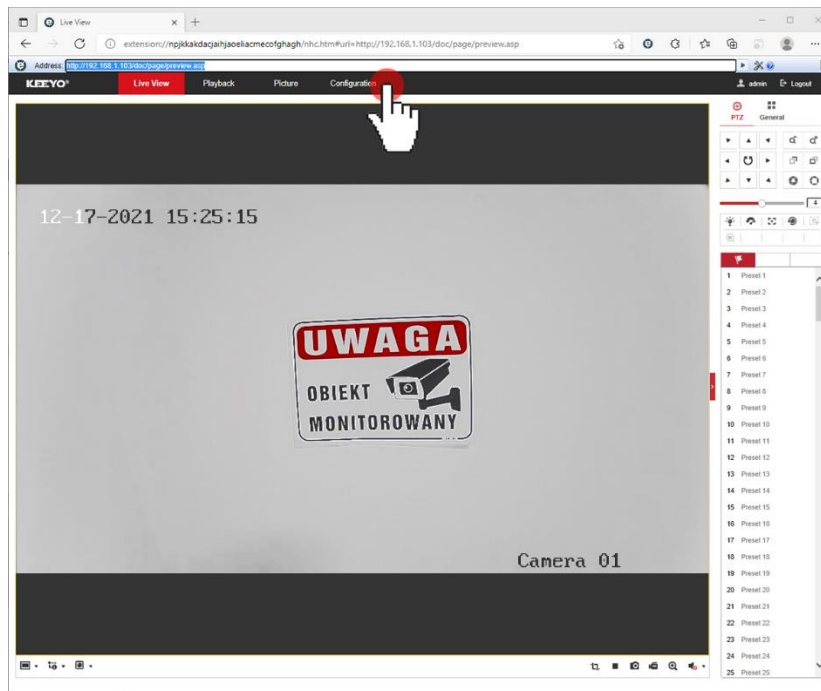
Live View

extension://npjkkakdacjaihjaoeliacmecofghagh/nhc.htm#url=http://192.168.1.103/doc/page/preview.asp

Address: http://192.168.1.103/doc/page/preview.asp

KEEYO

Live View Playback Picture Configuration

admin Logout

PTZ General

4

12-17-2021 15:25:15

UWAGA

OBIEKT MONITOROWANY

Camera 01

1 Preset 1
2 Preset 2
3 Preset 3
4 Preset 4
5 Preset 5
6 Preset 6
7 Preset 7
8 Preset 8
9 Preset 9
10 Preset 10
11 Preset 11
12 Preset 12
13 Preset 13
14 Preset 14
15 Preset 15
16 Preset 16
17 Preset 17
18 Preset 18
19 Preset 19
20 Preset 20
21 Preset 21
22 Preset 22
23 Preset 23
24 Preset 24
25 Preset 25